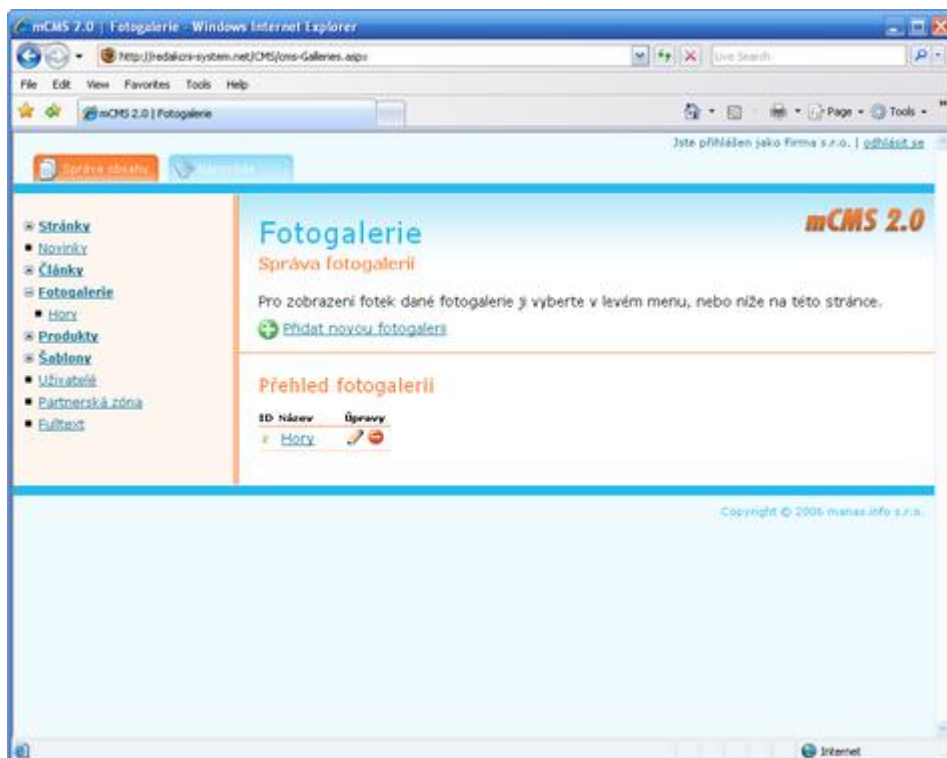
mCMS 2.0 | Fotogalerie - Windows Internet Explorer

http://redakcni-system.net/CMS/cms-Galleries.aspx

Live Search

File Edit View Favorites Tools Help

mCMS 2.0 | Fotogalerie

Page Tools

Jste přihlášen jako Firma s.r.o. | odhlásit se

Správa obsahu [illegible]

Stránky
Novinky
Články
Fotogalerie
Hory
Produkty
Šablony
Uživatelé
Partnerská zóna
Fulltext

mCMS 2.0

Fotogalerie

Správa fotogalerií

Pro zobrazení fotek dané fotogalerie ji vyberte v levém menu, nebo níže na této stránce.

Přidat novou fotogalerii

Přehled fotogalerií

| ID | Název | Úpravy |
|---|---|---|
| 4 | Hory | |

Copyright © 2006 manas.info s.r.o.

Internet